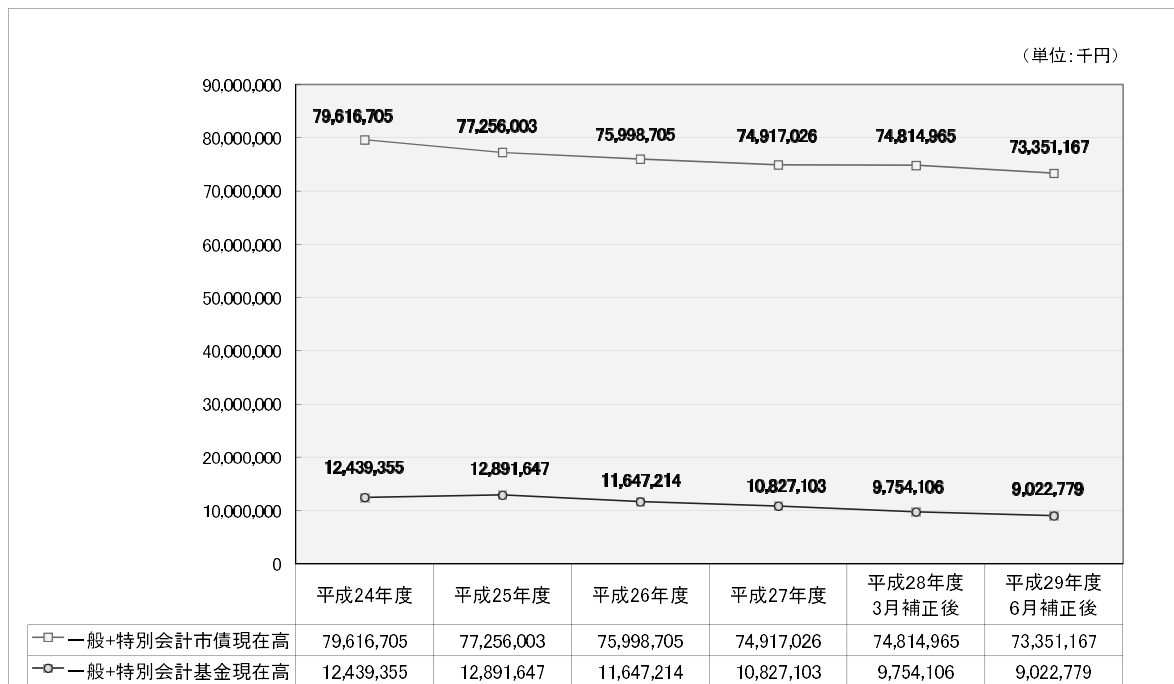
（単位：千円）

90,000,000
80,000,000
70,000,000
60,000,000
50,000,000
40,000,000
30,000,000
20,000,000
10,000,000
0

79,616,705
77,256,003
75,998,705
74,917,026
74,814,965
73,351,167

12,439,355
12,891,647
11,647,214
10,827,103
9,754,106
9,022,779

| | 平成24年度 | 平成25年度 | 平成26年度 | 平成27年度 | 平成28年度 3月補正後 | 平成29年度 6月補正後 |
|---|---|---|---|---|---|---|
| 一般+特別会計市債現在高 | 79,616,705 | 77,256,003 | 75,998,705 | 74,917,026 | 74,814,965 | 73,351,167 |
| 一般+特別会計基金現在高 | 12,439,355 | 12,891,647 | 11,647,214 | 10,827,103 | 9,754,106 | 9,022,779 |